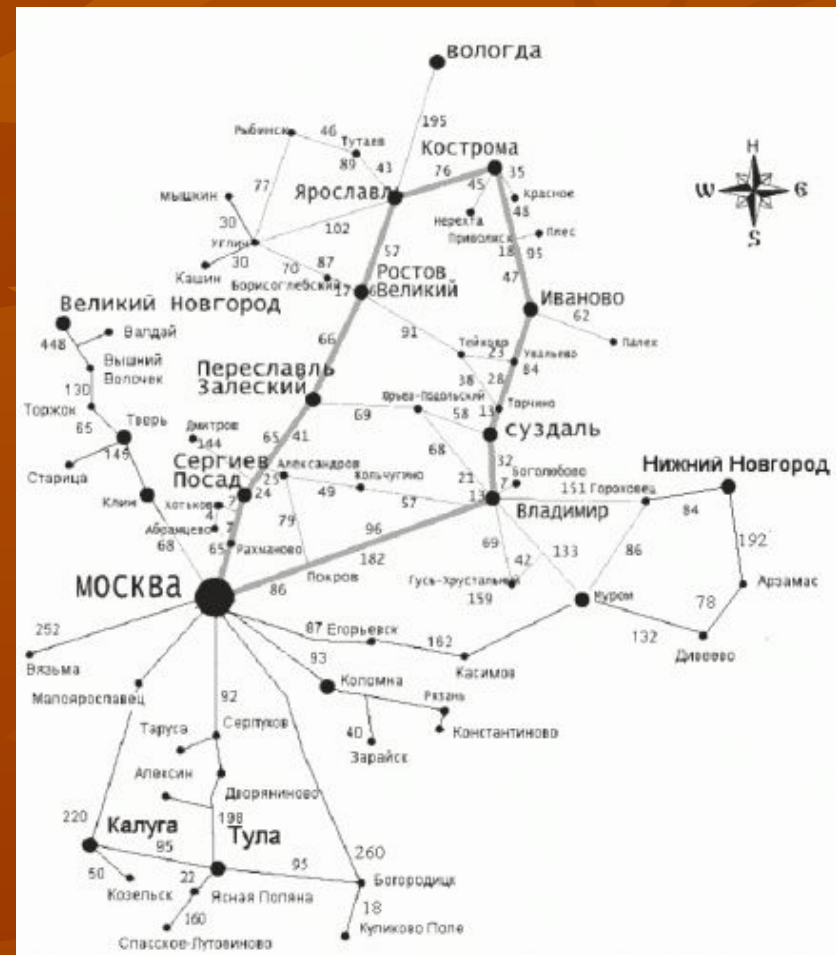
вологда
195
Кострома
35
Рыбинск 46 Тутаев
89 41
76 45
Красное
48
мышкин 77
Ярославль
Нерехта
Приволжск
Плес
30
Углич
102
18 95
Кашин 30 70 87
57
47
Борисоглебский
Ростов Великий
17
Иваново
62
Великий Новгород
Валдай
Палех
448
Вышний Волочек
66
91
Тейково
23
Увальево
130
Переславль Залеский
38 28 84
Торжок
Юрьев-Подольский
Тарчино
65
Тверь
69 58 13
Дмитров
144
65 41
суздаль
Старица
149
Сергиев Посад
Александров
68
32
Боголюбово
Нижний Новгород
Хотьково
25
Кольчугино
21
7
151 Гороховец
Клин
24
49
57
13
Владимир
84
Абрамцево
79
96
69
133
86
192
68
65
Рахманово
182
42
МОСКВА
Покров
Гусь-Хрустальный
Муром
Арзамас
86
159
78
252
87 Егорьевск
162
132
Дивеево
Вязьма
93
Касимов
Малоярославец
Коломна
Рязань
92
Серпухов
Константиново
Таруса
40
Зарайск
Алексин
Дворяниново
198
220
Калуга
Тула
260
95
95
50
22
Богородицк
Козельск
Ясная Поляна
18
160
Куликово Поле
Спасское-Лутовиново
Н
W
E
S